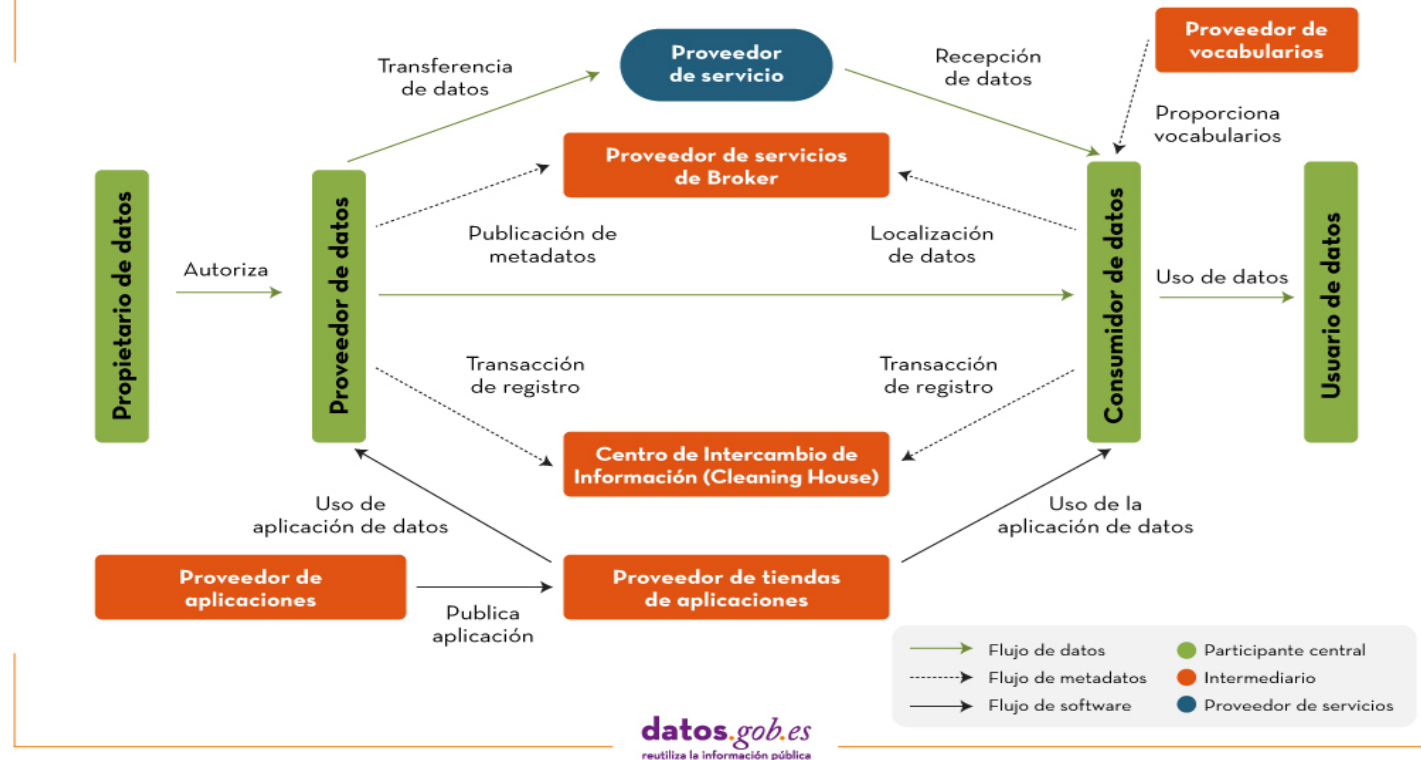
Proveedor de servicio

Transferencia de datos

Recepción de datos

Proveedor de vocabularios

Proporciona vocabularios

Proveedor de servicios de Broker

Propietario de datos

Autoriza

Proveedor de datos

Publicación de metadatos

Localización de datos

Consumidor de datos

Uso de datos

Usuario de datos

Transacción de registro

Transacción de registro

Centro de Intercambio de Información (Cleaning House)

Uso de aplicación de datos

Uso de la aplicación de datos

Proveedor de aplicaciones

Publica aplicación

Proveedor de tiendas de aplicaciones

Flujo de datos
Flujo de metadatos
Flujo de software
Participante central
Intermediario
Proveedor de servicios

datos.gob.es
reutiliza la información pública